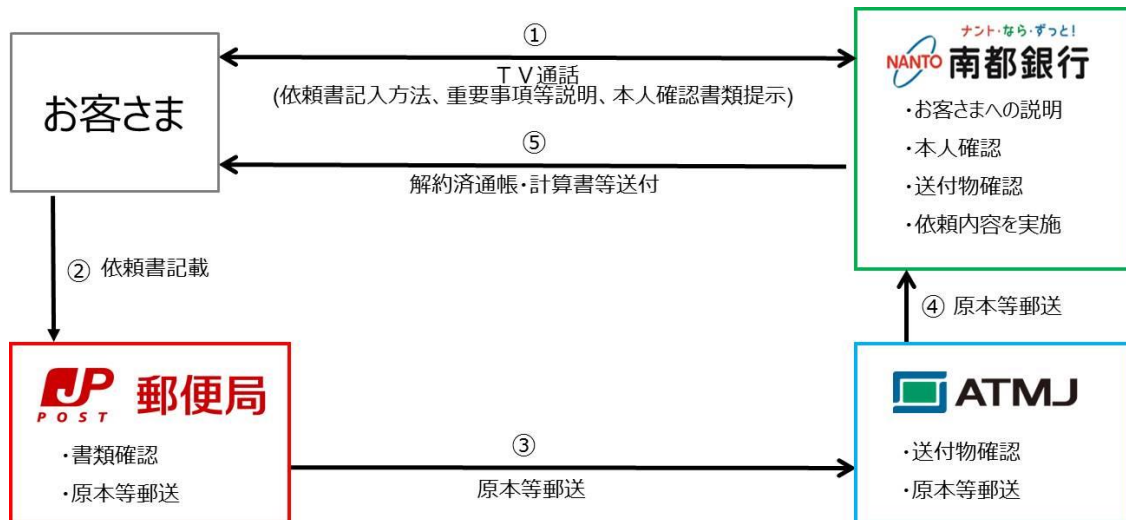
お客さま

①
ＴＶ通話
(依頼書記入方法、重要事項等説明、本人確認書類提示)

ナント・なら・ずっと!
NANTO 南都銀行
・お客さまへの説明
・本人確認
・送付物確認
・依頼内容を実施

⑤
解約済通帳・計算書等送付

② 依頼書記載

④ 原本等郵送

JP POST 郵便局
・書類確認
・原本等郵送

③
原本等郵送

ATMJ
・送付物確認
・原本等郵送